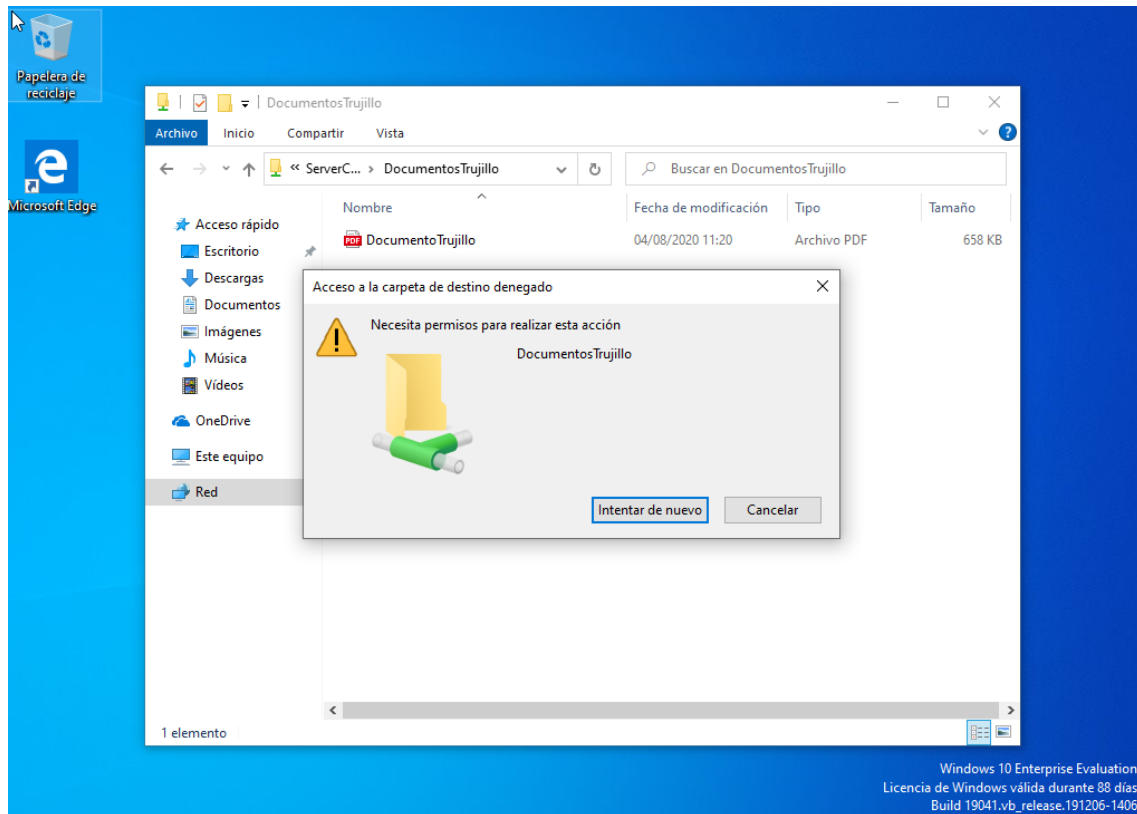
Papelera de reciclaje

Microsoft Edge

DocumentosTrujillo

Archivo Inicio Compartir Vista

« ServerC... › DocumentosTrujillo

Buscar en DocumentosTrujillo

Acceso rápido
Escritorio
Descargas
Documentos
Imágenes
Música
Vídeos
OneDrive
Este equipo
Red

| Nombre | Fecha de modificación | Tipo | Tamaño |
|---|---|---|---|
| DocumentoTrujillo | 04/08/2020 11:20 | Archivo PDF | 658 KB |

Acceso a la carpeta de destino denegado

Necesita permisos para realizar esta acción

DocumentosTrujillo

Intentar de nuevo Cancelar

1 elemento

Windows 10 Enterprise Evaluation
Licencia de Windows válida durante 88 días
Build 19041.vb_release.191206-1406